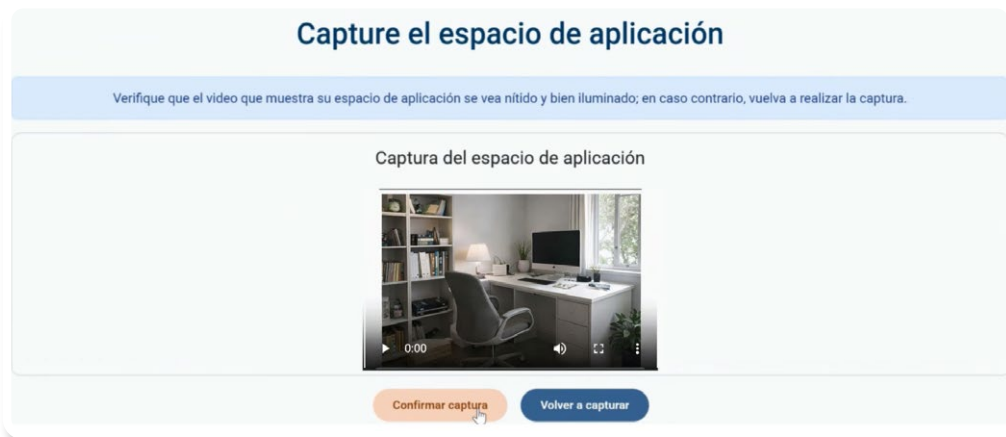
Capture el espacio de aplicación

Verifique que el video que muestra su espacio de aplicación se vea nítido y bien iluminado; en caso contrario, vuelva a realizar la captura.

Captura del espacio de aplicación

0:00

Confirmar captura

Volver a capturar